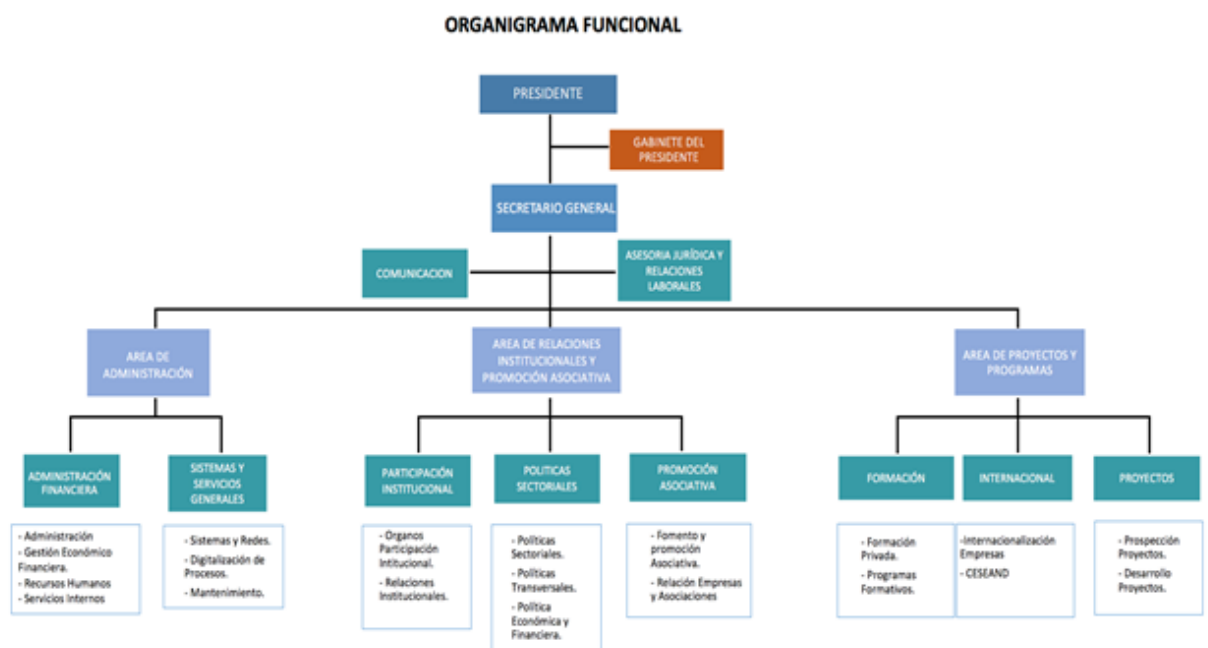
ORGANIGRAMA FUNCIONAL

PRESIDENTE

GABINETE DEL PRESIDENTE

SECRETARIO GENERAL

COMUNICACION

ASESORIA JURÍDICA Y RELACIONES LABORALES

AREA DE ADMINISTRACIÓN

AREA DE RELACIONES INSTITUCIONALES Y PROMOCIÓN ASOCIATIVA

AREA DE PROYECTOS Y PROGRAMAS

ADMINISTRACIÓN FINANCIERA

- Administración
- Gestión Económico Financiera.
- Recursos Humanos
- Servicios Internos

SISTEMAS Y SERVICIOS GENERALES

- Sistemas y Redes.
- Digitalización de Procesos.
- Mantenimiento.

PARTICIPACIÓN INSTITUCIONAL

- Organos Participación Intitucional.
- Relaciones Institucionales.

POLITICAS SECTORIALES

- Políticas Sectoriales.
- Políticas Transversales.
- Política Económica y Financiera.

PROMOCIÓN ASOCIATIVA

- Fomento y promoción Asociativa.
- Relación Empresas y Asociaciones

FORMACIÓN

- Formación Privada.
- Programas Formativos.

INTERNACIONAL

-Internacionalización Empresas
- CESEAND

PROYECTOS

- Prospección Proyectos.
- Desarrollo Proyectos.